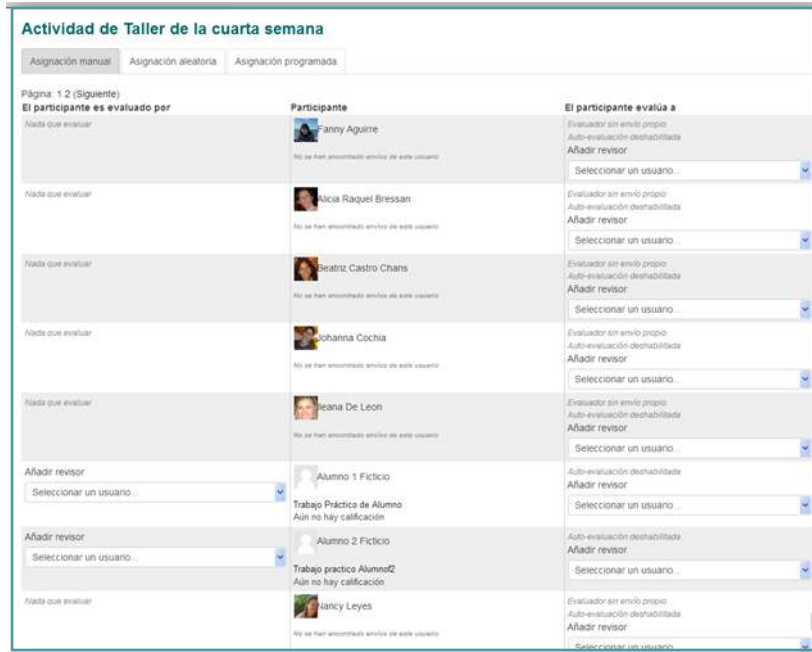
Actividad de Taller de la cuarta semana

Asignación manual | Asignación aleatoria | Asignación programada

Página: 1 2 (Siguiente)

| El participante es evaluado por | Participante | El participante evalúa a |
|---|---|---|
| Nada que evaluar | Fanny Aguirre<br>No se han encontrado envíos de este usuario | Evaluador sin envío propio<br>Auto-evaluación deshabilitada<br>Añadir revisor<br>Seleccionar un usuario... |
| Nada que evaluar | Alicia Raquel Bressan<br>No se han encontrado envíos de este usuario | Evaluador sin envío propio<br>Auto-evaluación deshabilitada<br>Añadir revisor<br>Seleccionar un usuario... |
| Nada que evaluar | Beatriz Castro Chans<br>No se han encontrado envíos de este usuario | Evaluador sin envío propio<br>Auto-evaluación deshabilitada<br>Añadir revisor<br>Seleccionar un usuario... |
| Nada que evaluar | Johanna Cochia<br>No se han encontrado envíos de este usuario | Evaluador sin envío propio<br>Auto-evaluación deshabilitada<br>Añadir revisor<br>Seleccionar un usuario... |
| Nada que evaluar | Ileana De Leon<br>No se han encontrado envíos de este usuario | Evaluador sin envío propio<br>Auto-evaluación deshabilitada<br>Añadir revisor<br>Seleccionar un usuario... |
| Añadir revisor<br>Seleccionar un usuario... | Alumno 1 Ficticio<br>Trabajo Práctico de Alumno<br>Aún no hay calificación | Auto-evaluación deshabilitada<br>Añadir revisor<br>Seleccionar un usuario... |
| Añadir revisor<br>Seleccionar un usuario... | Alumno 2 Ficticio<br>Trabajo practico Alumnof2<br>Aún no hay calificación | Auto-evaluación deshabilitada<br>Añadir revisor<br>Seleccionar un usuario... |
| Nada que evaluar | Nancy Leyes<br>No se han encontrado envíos de este usuario | Evaluador sin envío propio<br>Auto-evaluación deshabilitada<br>Añadir revisor<br>Seleccionar un usuario... |